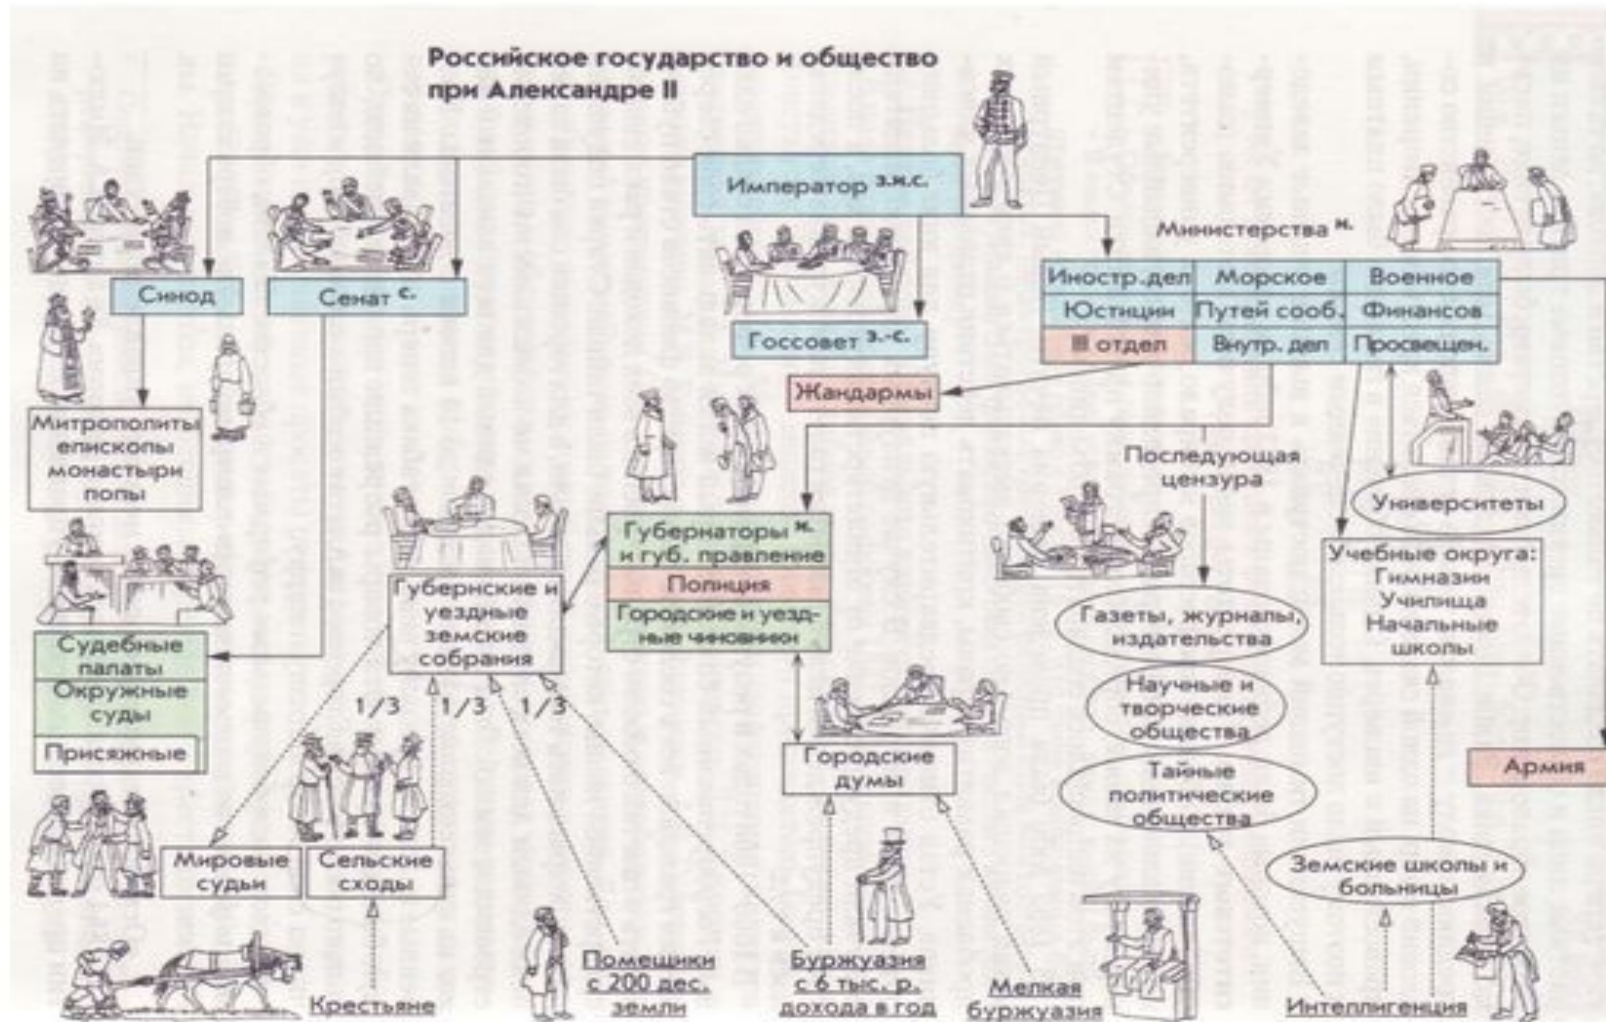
Российское государство и общество при Александре II

Император з.и.с.

Синод

Сенат с.

Госсовет з.-с.

Министерства и.

| Иностр.дел | Морское | Военное |
|---|---|---|
| Юстиции | Путей сооб. | Финансов |
| III отдел | Внутр. дел | Просвещен. |

Жандармы

Митрополиты епископы монастыри попы

Последующая цензура

Университеты

Губернаторы и. и губ. правление

Полиция

Городские и уездные чиновники

Губернские и уездные земские собрания

Судебные палаты

Окружные суды

Присяжные

Учебные округа: Гимназии Училища Начальные школы

Газеты, журналы, издательства

Научные и творческие общества

Тайные политические общества

1/3 1/3 1/3

Городские думы

Армия

Мировые судьи

Сельские сходы

Земские школы и больницы

Крестьяне

Помещики с 200 дес. земли

Буржуазия с 6 тыс. р. дохода в год

Мелкая буржуазия

Интеллигенция